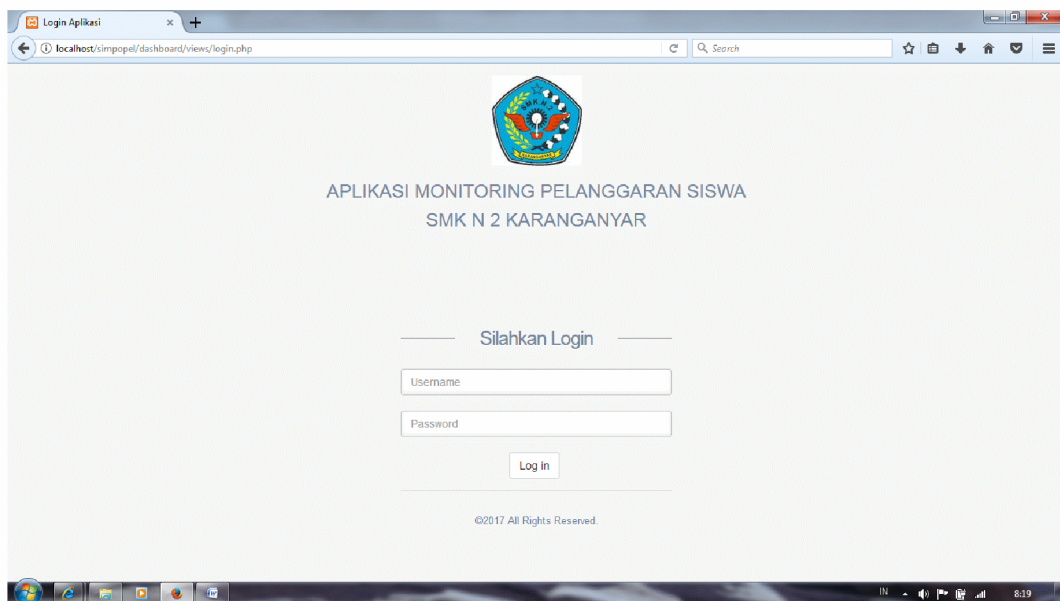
Login Aplikasi

localhost/simpopel/dashboard/views/login.php

Search

SMK N 2

APLIKASI MONITORING PELANGGARAN SISWA
SMK N 2 KARANGANYAR

Silahkan Login

Username

Password

Log in

©2017 All Rights Reserved.

IN

8:19